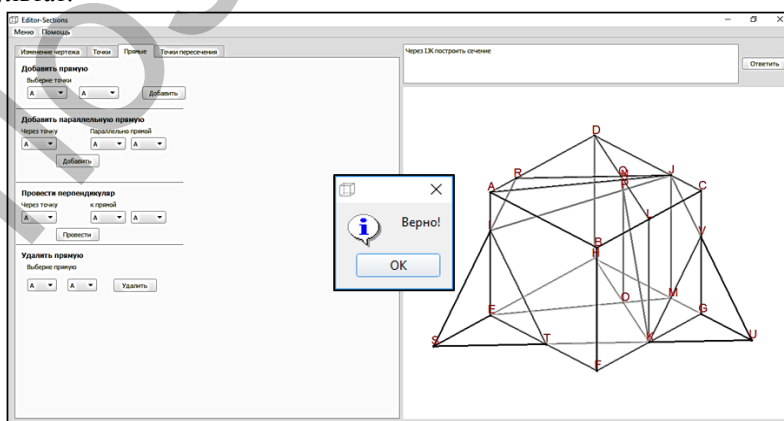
Editor-Sections
Меню Помощь

Изменение чертежа | Точки | Прямые | Точки пересечения

Добавить прямую
Выберие точки
A | A | Добавить

Добавить параллельную прямую
Через точку | Параллельно прямой
A | A | A
Добавить

Провести перпендикуляр
Через точку | к прямой
A | A | A
Провести

Удалить прямую
Выберие прямую
A | A | Удалить

Через IJK построить сечение

Ответить

Верно!
OK

D
R
Q
N
P
J
A
C
L
I
V
B
H
O
M
E
G
S
T
K
U
F